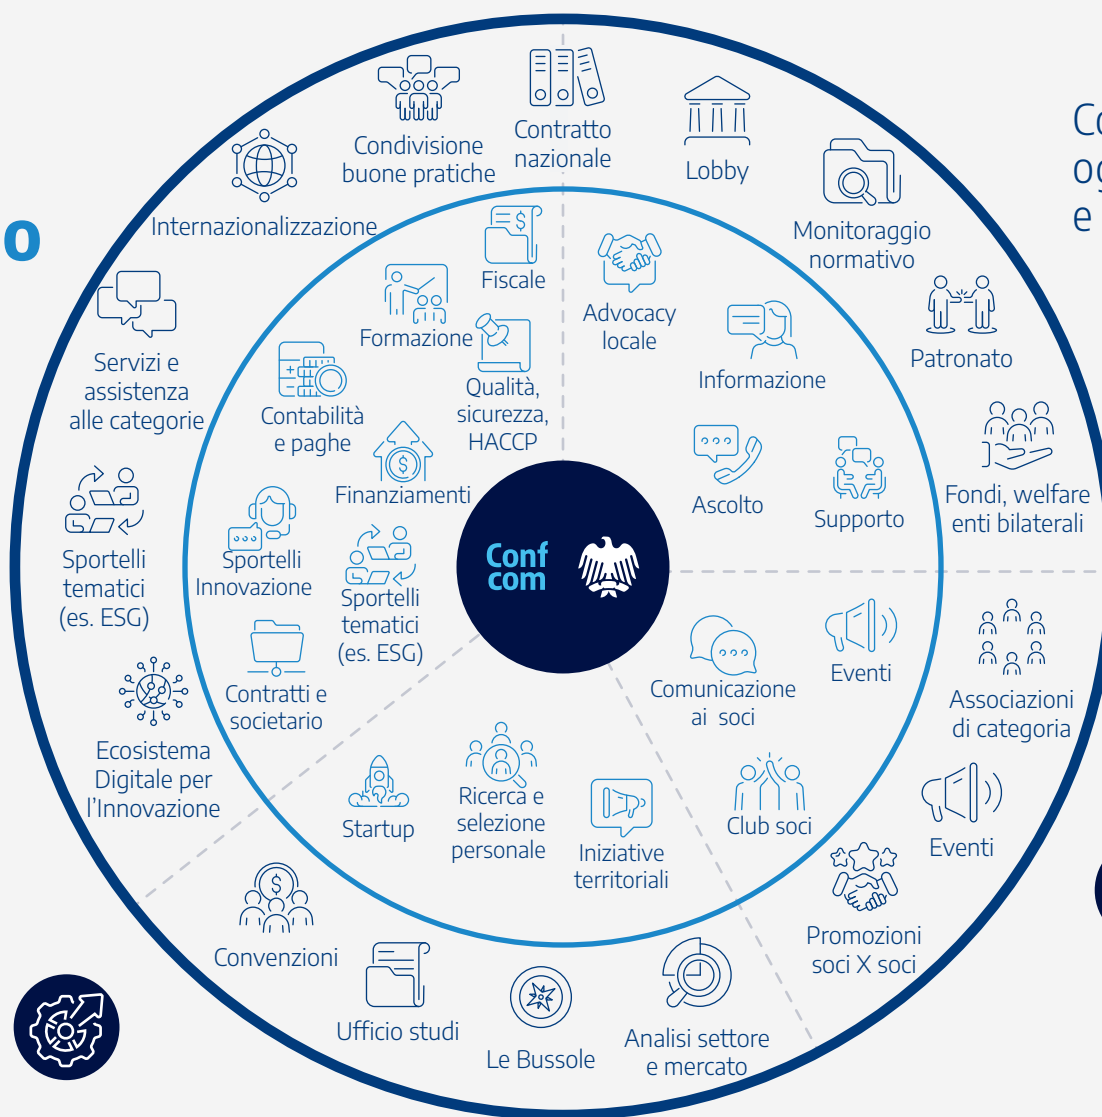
o

Co
og
e

Condivisione buone pratiche

Contratto nazionale

Lobby

Monitoraggio normativo

Patronato

Fondi, welfare enti bilaterali

Associazioni di categoria

Eventi

Promozioni soci X soci

Analisi settore e mercato

Le Bussole

Ufficio studi

Convenzioni

Ecosistema Digitale per l'Innovazione

Sportelli tematici (es. ESG)

Servizi e assistenza alle categorie

Internazionalizzazione

Fiscale

Formazione

Qualità, sicurezza, HACCP

Contabilità e paghe

Finanziamenti

Sportelli Innovazione

Sportelli tematici (es. ESG)

Contratti e societario

Startup

Ricerca e selezione personale

Iniziative territoriali

Club soci

Comunicazione ai soci

Eventi

Ascolto

Supporto

Informazione

Advocacy locale

Conf com